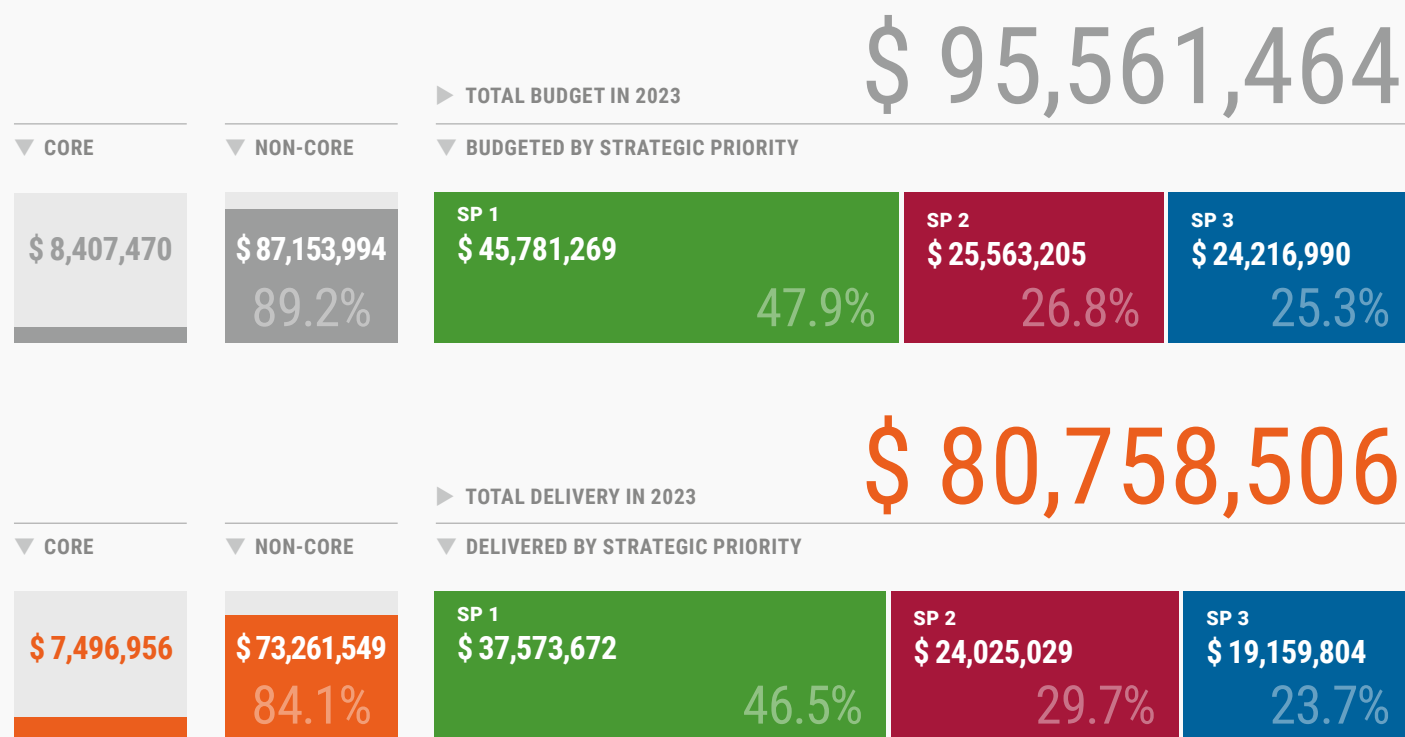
$ 95,561,464

TOTAL BUDGET IN 2023

CORE

NON-CORE

BUDGETED BY STRATEGIC PRIORITY

$ 8,407,470

$ 87,153,994
89.2%

SP 1
$ 45,781,269
47.9%

SP 2
$ 25,563,205
26.8%

SP 3
$ 24,216,990
25.3%

$ 80,758,506

TOTAL DELIVERY IN 2023

CORE

NON-CORE

DELIVERED BY STRATEGIC PRIORITY

$ 7,496,956

$ 73,261,549
84.1%

SP 1
$ 37,573,672
46.5%

SP 2
$ 24,025,029
29.7%

SP 3
$ 19,159,804
23.7%